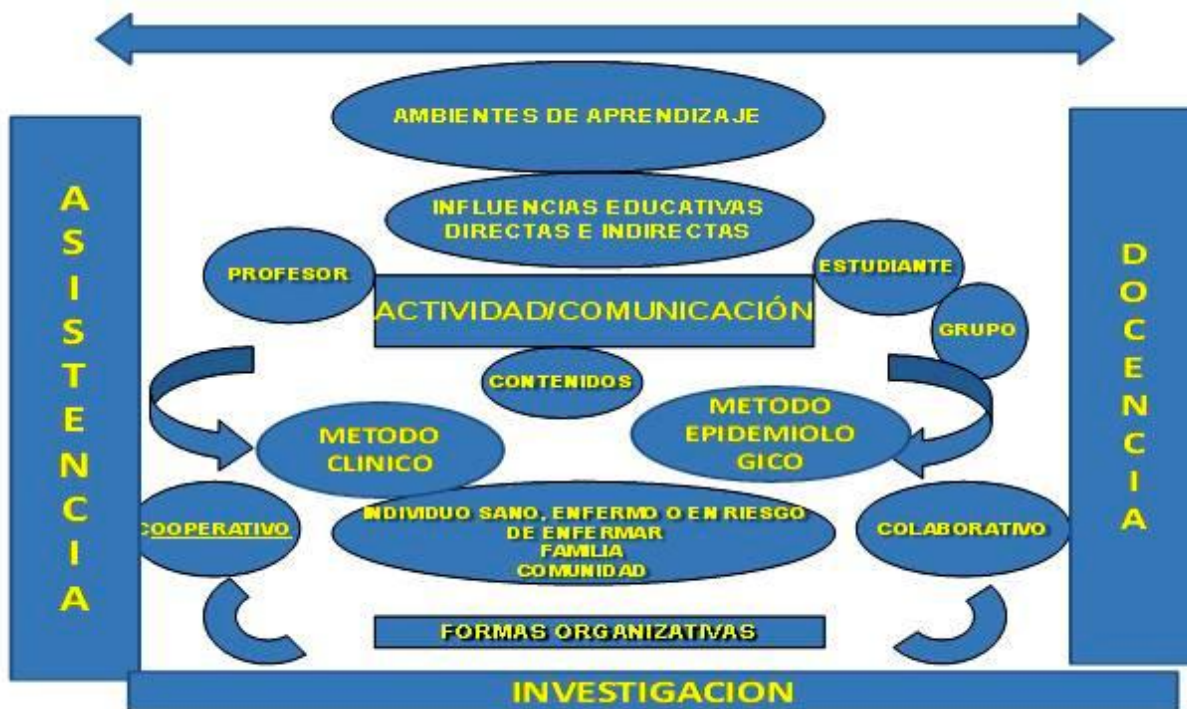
AMBIENTES DE APRENDIZAJE

A
S
I
S
T
E
N
C
I
A

D
O
C
E
N
C
I
A

INFLUENCIAS EDUCATIVAS DIRECTAS E INDIRECTAS

PROFESOR

ACTIVIDAD/COMUNICACIÓN

ESTUDIANTE

GRUPO

CONTENIDOS

METODO CLINICO

METODO EPIDEMIOLO GICO

COOPERATIVO

INDIVIDUO SANO, ENFERMO O EN RIESGO DE ENFERMAR
FAMILIA
COMUNIDAD

COLABORATIVO

FORMAS ORGANIZATIVAS

INVESTIGACION